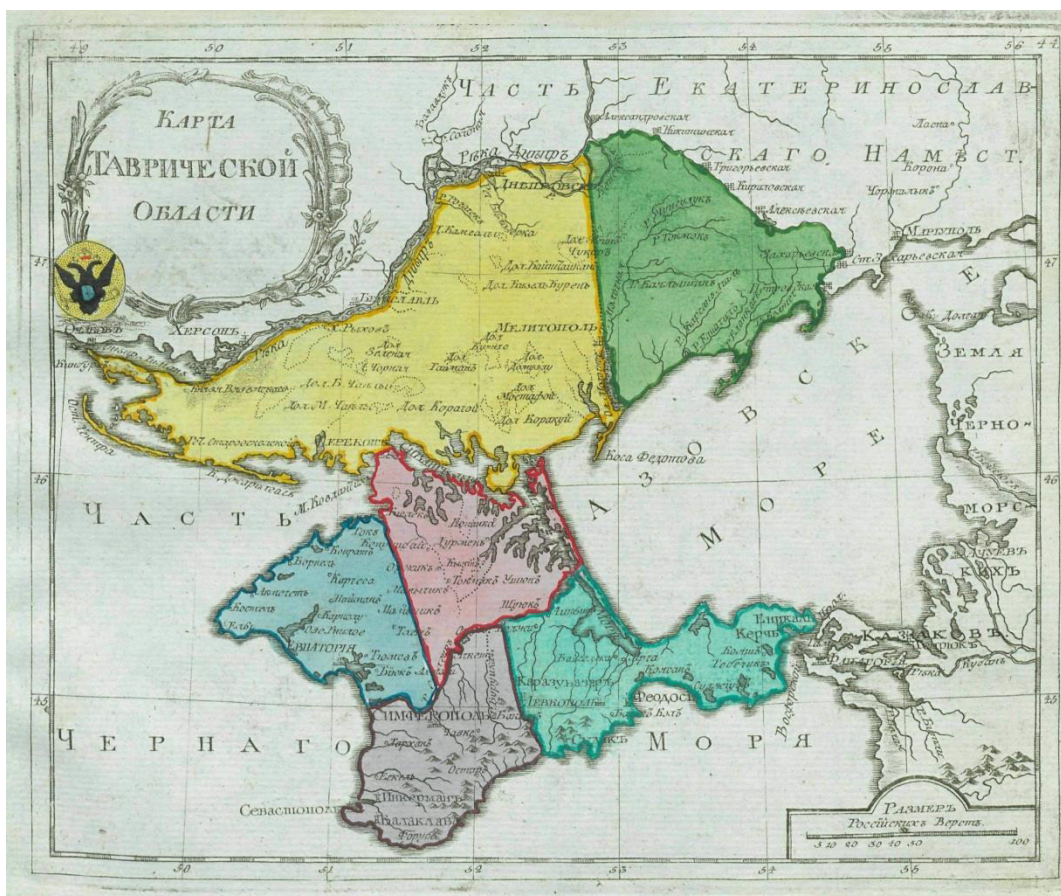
КАРТА
ТАВРИЧЕСКОЙ
ОБЛАСТИ

ЧАСТЬ ЕКАТЕРИНОСЛАВСКАГО НАМѢСТ.

АЗОВСКОЕ МОРЕ

ЧАСТЬ ЧЕРНАГО МОРЯ

ЗЕМЛЯ ЧЕРНОМОРС

Рѣка Днѣпръ
Днѣпровскъ
Херсонъ
Мелитополь
Перекопъ
Коса Федотова
Евпаторія
Симферополь
Севастополь
Балаклава
Керчь
Еникаль
Феодосія
Левкополь
Карасубазаръ
Бахчисарай
Козловъ
Мангупъ
Судакъ
Инкерманъ
Мариуполь
Ст. Захарьевская
Алексеевская
Григорьевская
Кирилловская
Александровская
Никитинская
Казаковъ
Фанагорія
Кубань
Тамань

Р. Конская
Р. Берда
Р. Молочная

Размѣръ Россійскихъ Верстъ
5 10 20 30 40 50 100

49 50 51 52 53 54 55 56
45 46 47